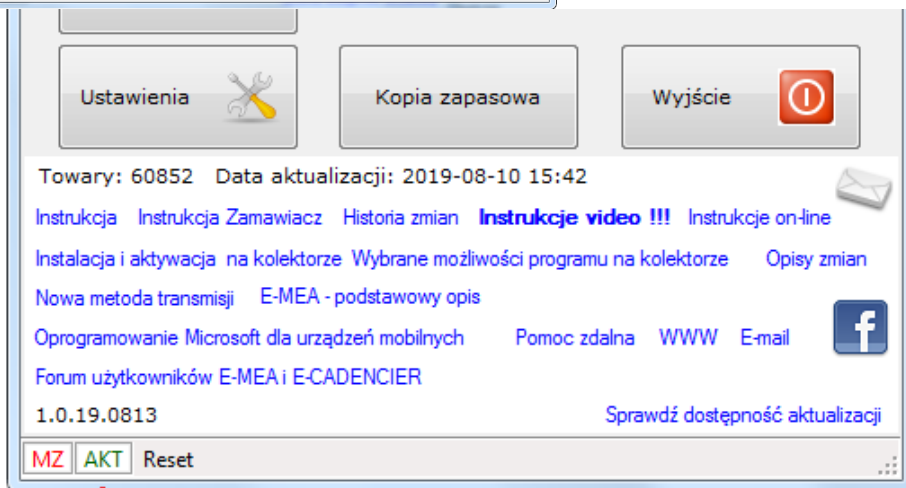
Ustawienia

Kopia zapasowa

Wyjście

Towary: 60852 Data aktualizacji: 2019-08-10 15:42

Instrukcja Instrukcja Zamawiacz Historia zmian **Instrukcje video !!!** Instrukcje on-line

Instalacja i aktywacja na kolektorze Wybrane możliwości programu na kolektorze Opisy zmian

Nowa metoda transmisji E-MEA - podstawowy opis

Oprogramowanie Microsoft dla urządzeń mobilnych Pomoc zdalna WWW E-mail

Forum użytkowników E-MEA i E-CADENCIER

1.0.19.0813 Sprawdź dostępność aktualizacji

MZ AKT Reset